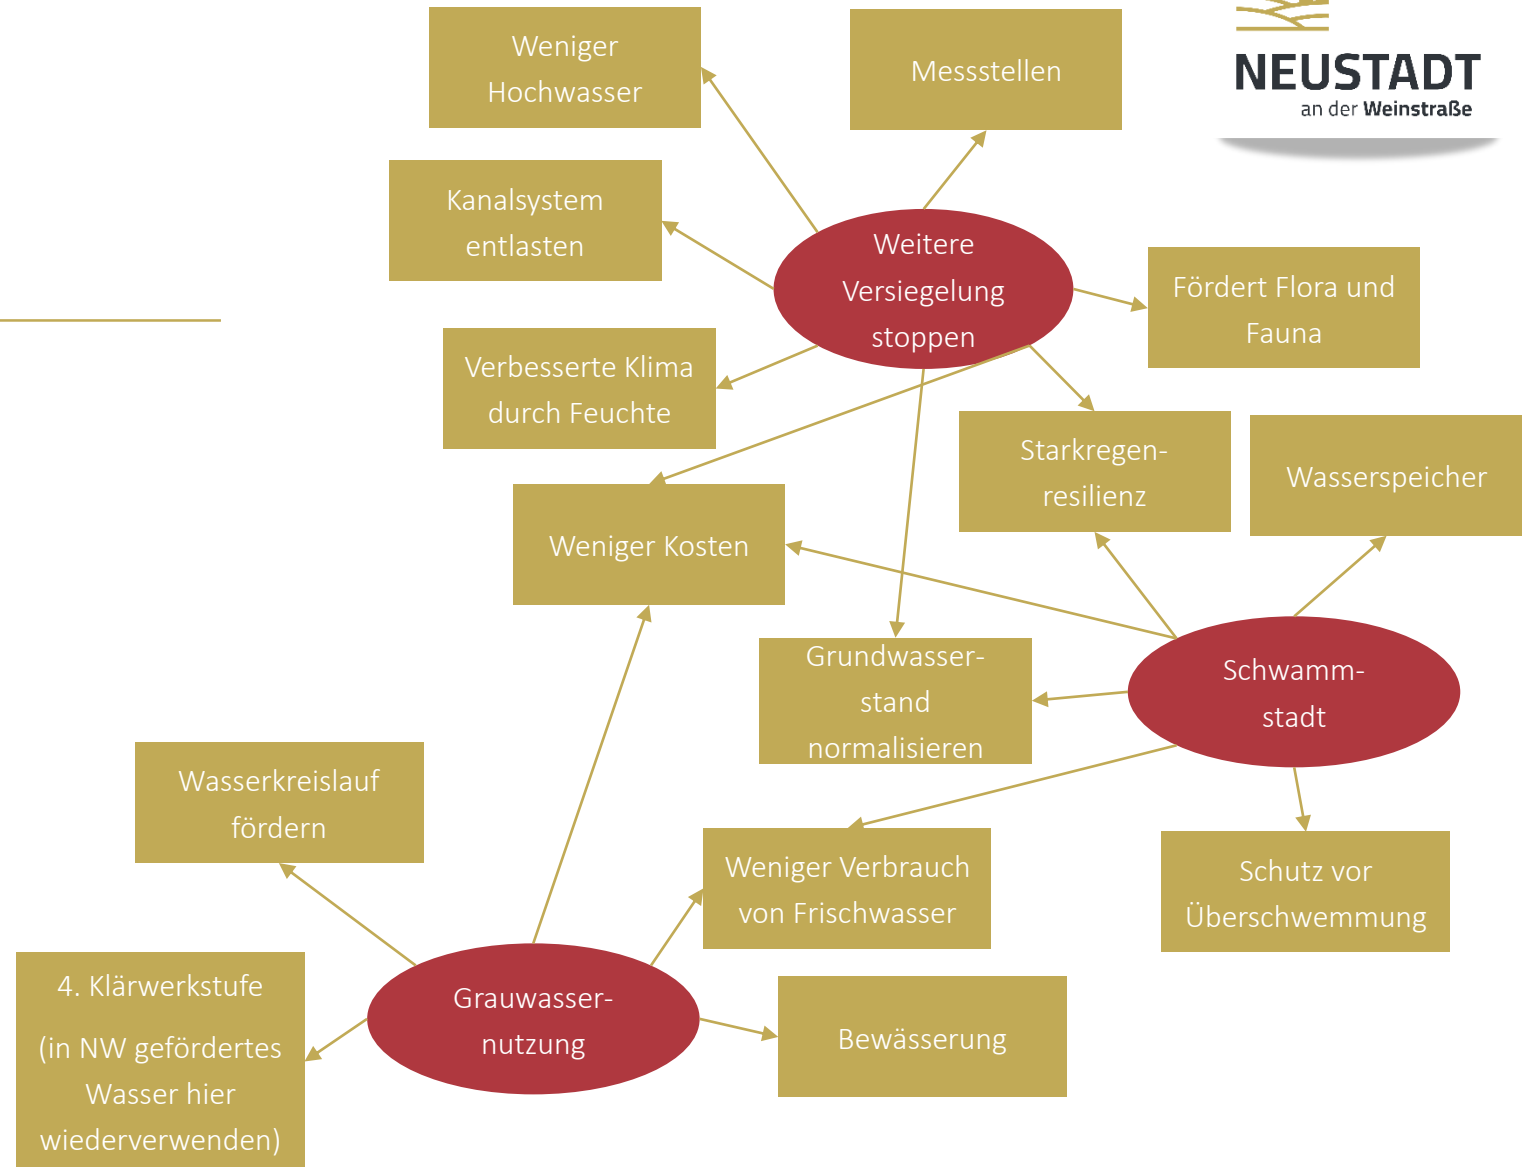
Weniger Hochwasser

Messstellen

NEUSTADT
an der Weinstraße

Kanalsystem entlasten

Weitere Versiegelung stoppen

Fördert Flora und Fauna

Verbesserte Klima durch Feuchte

Starkregen-resilienz

Wasserspeicher

Weniger Kosten

Grundwasser-stand normalisieren

Schwamm-stadt

Wasserkreislauf fördern

Weniger Verbrauch von Frischwasser

Schutz vor Überschwemmung

4. Klärwerkstufe

(in NW gefördertes Wasser hier wiederverwenden)

Grauwasser-nutzung

Bewässerung